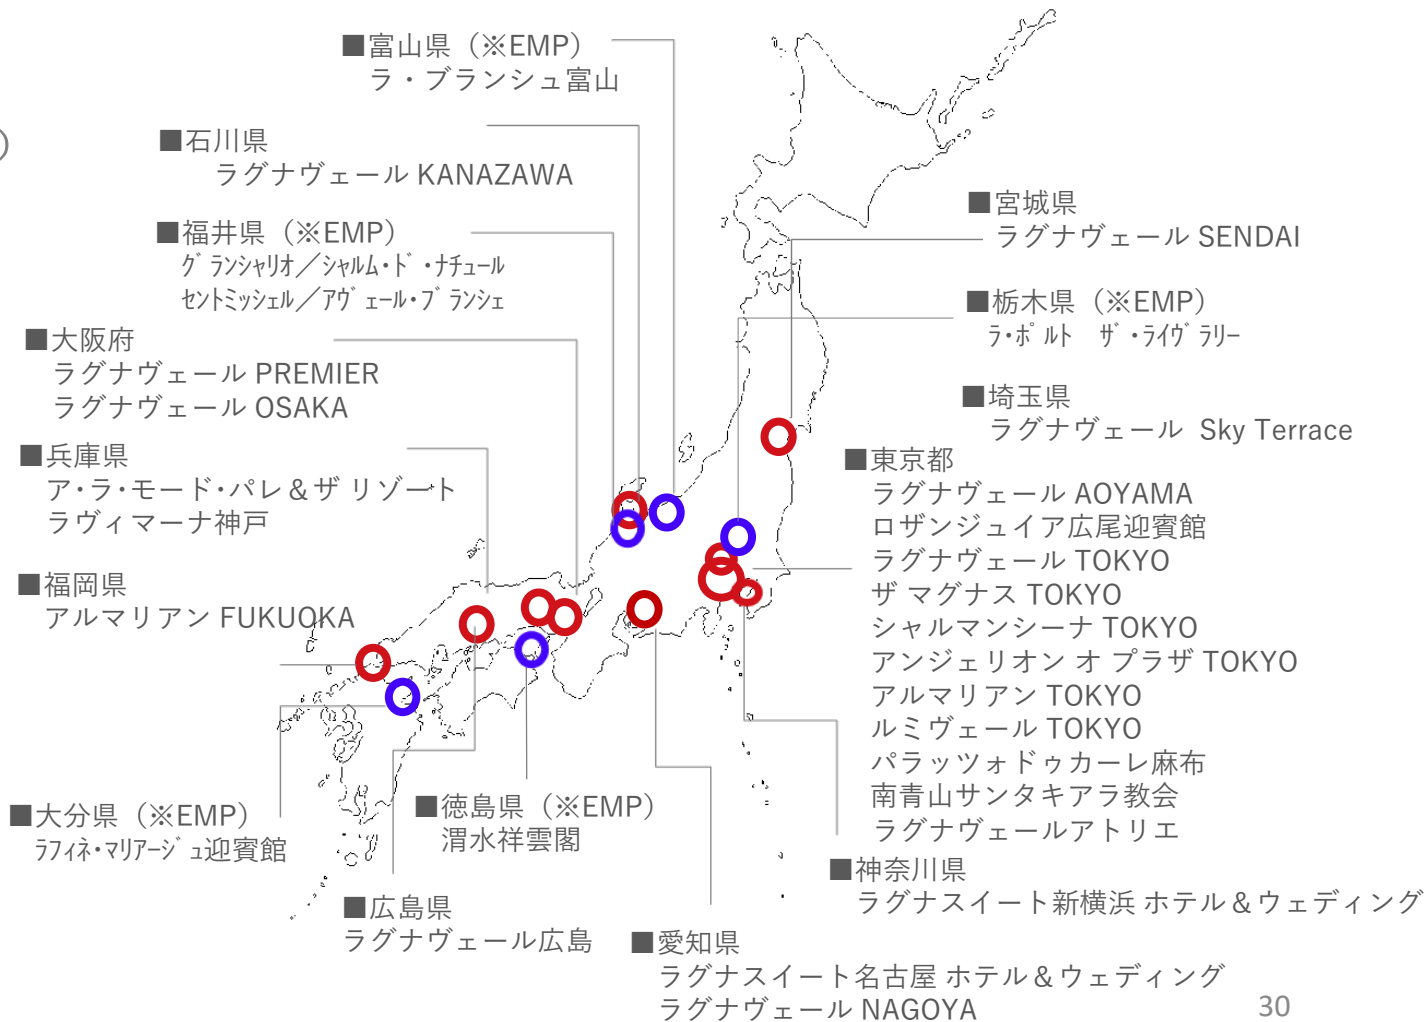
■富山県（※EMP）
ラ・ブランシュ富山

■石川県
ラグナヴェール KANAZAWA

■福井県（※EMP）
ｸﾞﾗﾝｼｬﾘｵ／ｼｬﾙﾑ･ﾄﾞ･ﾅﾁｭｰﾙ
ｾﾝﾄﾐｯｼｪﾙ／ｱｳﾞｪｰﾙ･ﾌﾞﾗﾝｼｪ

■大阪府
ラグナヴェール PREMIER
ラグナヴェール OSAKA

■兵庫県
ア・ラ・モード・パレ＆ザ リゾート
ラヴィマーナ神戸

■福岡県
アルマリアン FUKUOKA

■大分県（※EMP）
ﾗﾌｨﾈ･ﾏﾘｱｰｼﾞｭ迎賓館

■広島県
ラグナヴェール広島

■徳島県（※EMP）
渭水祥雲閣

■愛知県
ラグナスイート名古屋 ホテル＆ウェディング
ラグナヴェール NAGOYA

■宮城県
ラグナヴェール SENDAI

■栃木県（※EMP）
ﾗ･ﾎﾟﾙﾄ ｻﾞ･ﾗｲｳﾞﾗﾘｰ

■埼玉県
ラグナヴェール Sky Terrace

■東京都
ラグナヴェール AOYAMA
ロザンジュイア広尾迎賓館
ラグナヴェール TOKYO
ザ マグナス TOKYO
シャルマンシーナ TOKYO
アンジェリオン オ プラザ TOKYO
アルマリアン TOKYO
ルミヴェール TOKYO
パラッツォドゥカーレ麻布
南青山サンタキアラ教会
ラグナヴェールアトリエ

■神奈川県
ラグナスイート新横浜 ホテル＆ウェディング

30